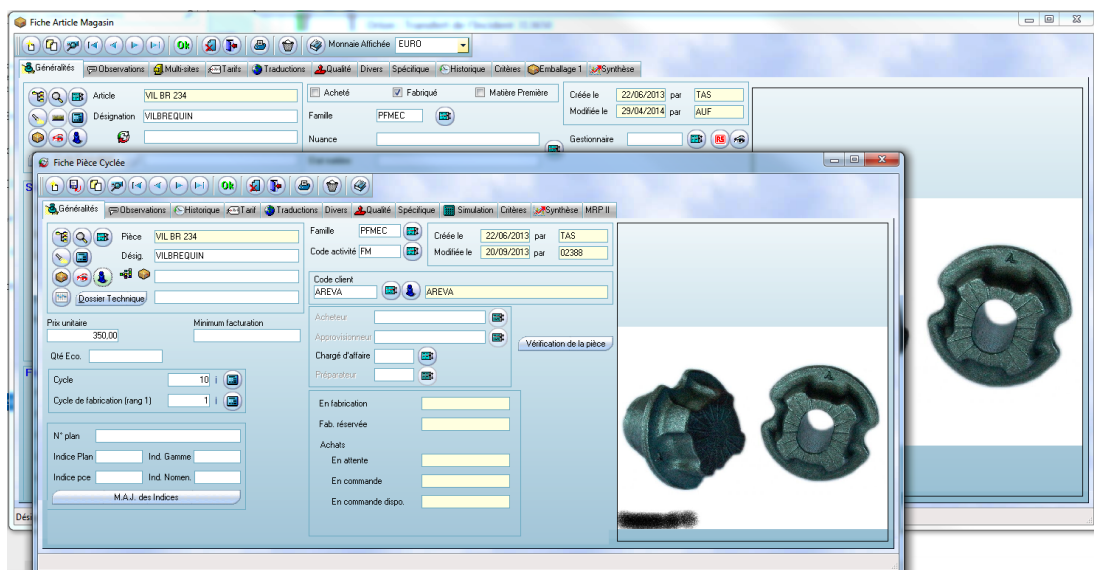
Fiche Article Magasin

Ok

Monnaie Affichée EURO

Généralités Observations Multi-sites Tarifs Traductions Qualité Divers Spécifique Historique Critères Emballage 1 Synthèse

Article VIL BR 234

Désignation VILBREQUIN

Acheté

Fabriqué

Matière Première

Famille PFMEC

Nuance

Créée le 22/06/2013 par TAS

Modifiée le 29/04/2014 par AUF

Gestionnaire

Fiche Pièce Cyclée

Ok

Généralités Observations Historique Tarif Traductions Divers Qualité Spécifique Simulation Critères Synthèse MRP II

Pièce VIL BR 234

Désig. VILBREQUIN

Dossier Technique

Famille PFMEC

Code activité FM

Créée le 22/06/2013 par TAS

Modifiée le 20/09/2013 par 02388

Code client

AREVA AREVA

Prix unitaire 350,00

Minimum facturation

Qté Eco.

Cycle 10 j

Cycle de fabrication (rang 1) 1 j

N° plan

Indice Plan

Ind. Gamme

Indice pce

Ind. Nomen.

M.A.J. des Indices

Acheteur

Approvisionneur

Chargé d'affaire

Préparateur

Vérification de la pièce

En fabrication

Fab. réservée

Achats

En attente

En commande

En commande dispo.

Dés